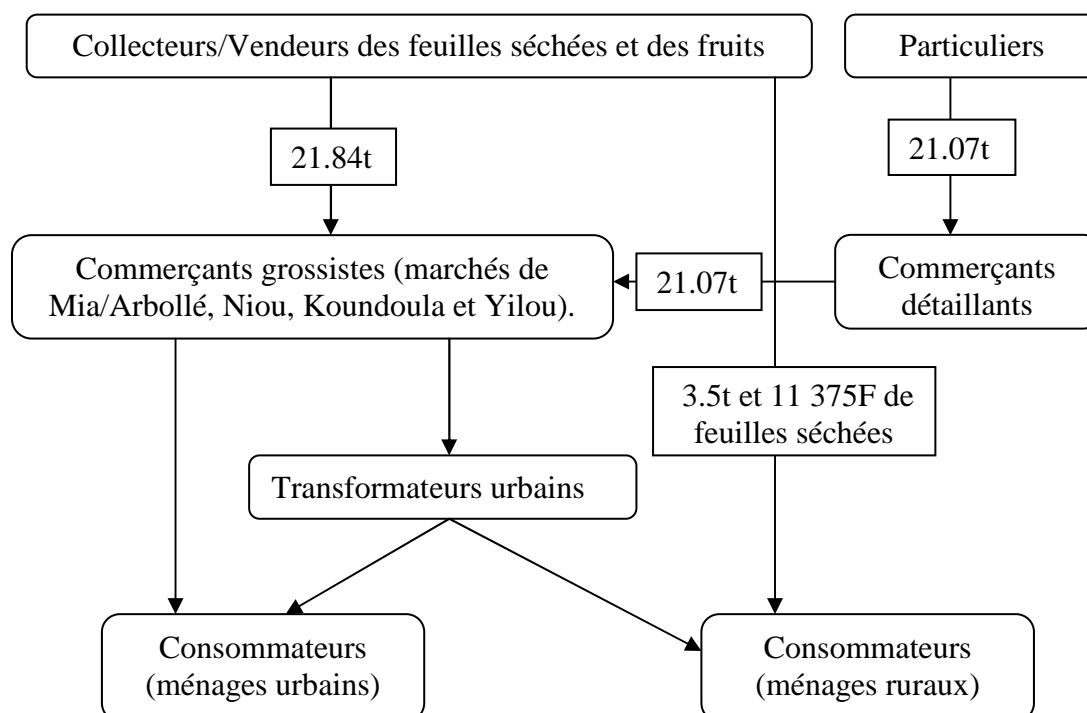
Collecteurs/Vendeurs des feuilles séchées et des fruits

Particuliers

21.84t

21.07t

Commerçants grossistes (marchés de Mia/Arbollé, Niou, Koundoula et Yilou).

21.07t

Commerçants détaillants

3.5t et 11 375F de feuilles séchées

Transformateurs urbains

Consommateurs (ménages urbains)

Consommateurs (ménages ruraux)